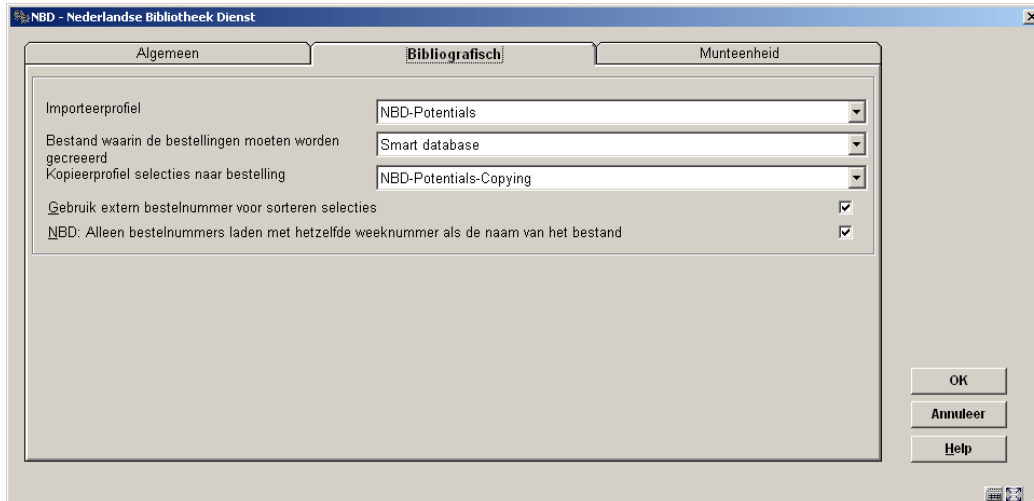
NBD - Nederlandse Bibliotheek Dienst

Algemeen
Bibliografisch
Munteenheid

Importeerprofiel
NBD-Potentials

Bestand waarin de bestellingen moeten worden gecreeerd
Smart database

Kopieerprofiel selecties naar bestelling
NBD-Potentials-Copying

Gebruik extern bestelnummer voor sorteren selecties

NBD: Alleen bestelnummers laden met hetzelfde weeknummer als de naam van het bestand

OK
Annuleer
Help